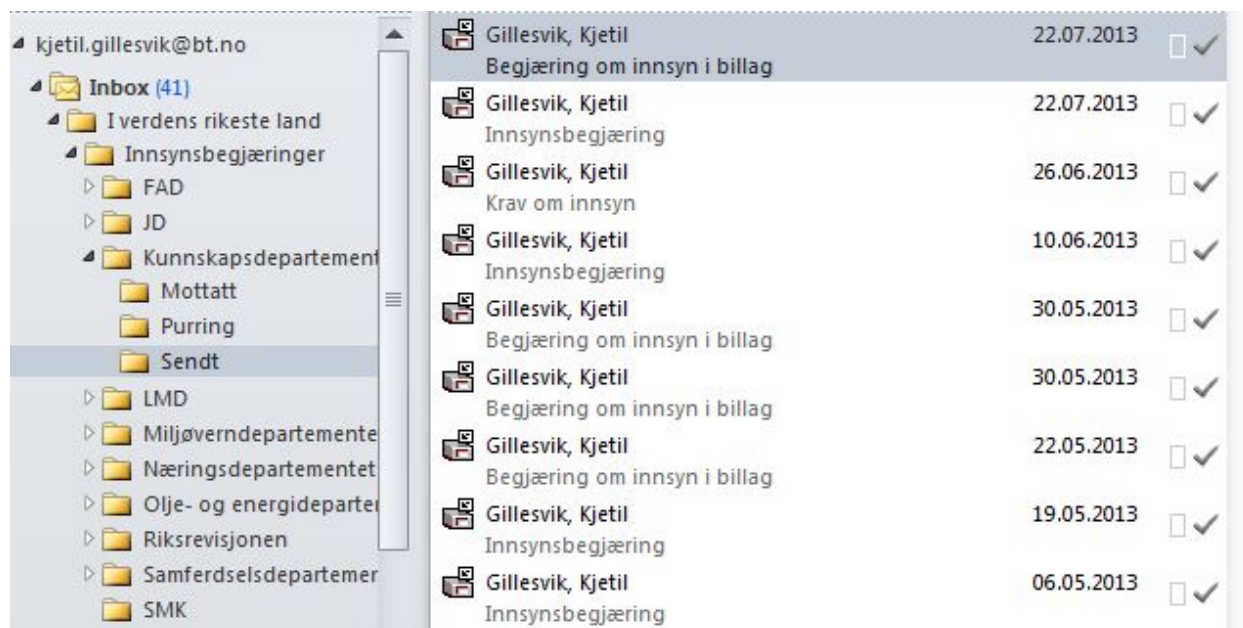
kjetil.gillesvik@bt.no
Inbox (41)
I verdens rikeste land
Innsynsbegjæringer
FAD
JD
Kunnskapsdepartement
Mottatt
Purring
Sendt
LMD
Miljøverndepartemente
Næringsdepartementet
Olje- og energideparte
Riksrevisjonen
Samferdselsdepartemer
SMK

Gillesvik, Kjetil 22.07.2013
Begjæring om innsyn i billag

Gillesvik, Kjetil 22.07.2013
Innsynsbegjæring

Gillesvik, Kjetil 26.06.2013
Krav om innsyn

Gillesvik, Kjetil 10.06.2013
Innsynsbegjæring

Gillesvik, Kjetil 30.05.2013
Begjæring om innsyn i billag

Gillesvik, Kjetil 30.05.2013
Begjæring om innsyn i billag

Gillesvik, Kjetil 22.05.2013
Begjæring om innsyn i billag

Gillesvik, Kjetil 19.05.2013
Innsynsbegjæring

Gillesvik, Kjetil 06.05.2013
Innsynsbegjæring